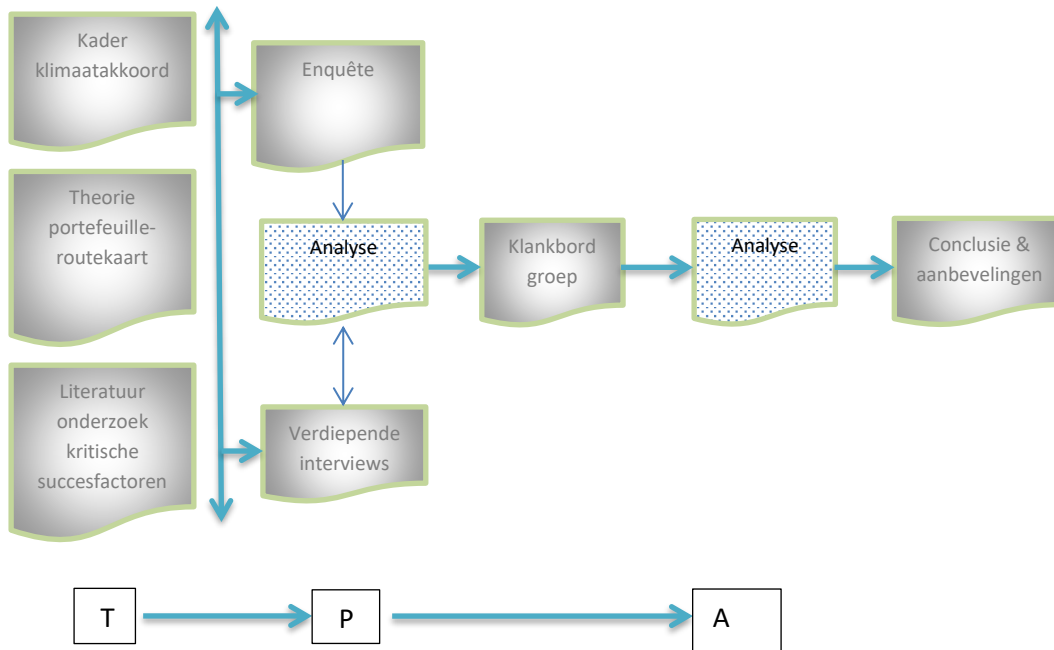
Kader klimaatakkoord

Theorie portefeuille-routekaart

Literatuur onderzoek kritische succesfactoren

Enquête

Analyse

Verdiepende interviews

Klankbord groep

Analyse

Conclusie & aanbevelingen

T

P

A